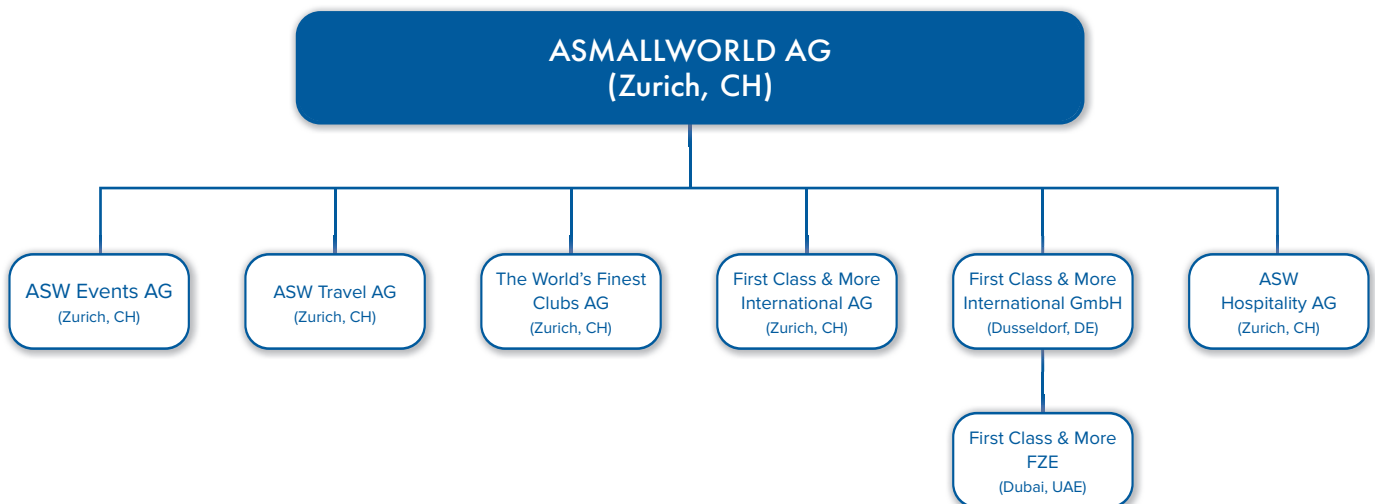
ASMALLWORLD AG
(Zurich, CH)

ASW Events AG
(Zurich, CH)

ASW Travel AG
(Zurich, CH)

The World's Finest Clubs AG
(Zurich, CH)

First Class & More International AG
(Zurich, CH)

First Class & More International GmbH
(Dusseldorf, DE)

ASW Hospitality AG
(Zurich, CH)

First Class & More FZE
(Dubai, UAE)